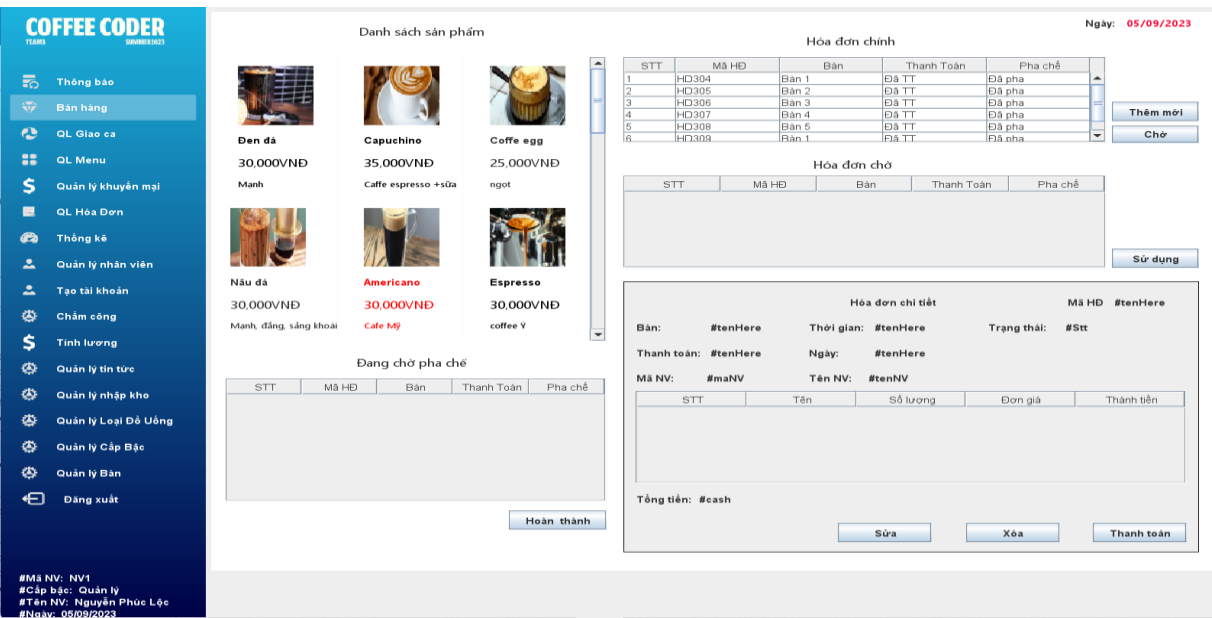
COFFEE CODER
TEAM6 SUMMER2023

Thông báo
Bán hàng
QL Giao ca
QL Menu
Quản lý khuyến mại
QL Hóa Đơn
Thống kê
Quản lý nhân viên
Tạo tài khoản
Chấm công
Tính lương
Quản lý tin tức
Quản lý nhập kho
Quản lý Loại Đồ Uống
Quản lý Cấp Bậc
Quản lý Bàn
Đăng xuất

#Mã NV: NV1
#Cấp bậc: Quản lý
#Tên NV: Nguyễn Phúc Lộc
#Ngày: 05/09/2023

Danh sách sản phẩm

Đen đá
30,000VNĐ
Manh

Capuchino
35,000VNĐ
Caffe espresso +sữa

Coffe egg
25,000VNĐ
ngot

Nâu đá
30,000VNĐ
Manh, đắng, sảng khoái

Americano
30,000VNĐ
Cafe Mỹ

Espresso
30,000VNĐ
coffee Ý

Đang chờ pha chế

| STT | Mã HĐ | Bàn | Thanh Toán | Pha chế |
|---|---|---|---|---|

Hoàn thành

Ngày: 05/09/2023

Hóa đơn chính

| STT | Mã HĐ | Bàn | Thanh Toán | Pha chế |
|---|---|---|---|---|
| 1 | HD304 | Bàn 1 | Đã TT | Đã pha |
| 2 | HD305 | Bàn 2 | Đã TT | Đã pha |
| 3 | HD306 | Bàn 3 | Đã TT | Đã pha |
| 4 | HD307 | Bàn 4 | Đã TT | Đã pha |
| 5 | HD308 | Bàn 5 | Đã TT | Đã pha |
| 6 | HD309 | Bàn 1 | Đã TT | Đã pha |

Thêm mới
Chờ

Hóa đơn chờ

| STT | Mã HĐ | Bàn | Thanh Toán | Pha chế |
|---|---|---|---|---|

Sử dụng

Hóa đơn chi tiết
Mã HĐ #tenHere
Bàn: #tenHere Thời gian: #tenHere Trạng thái: #Stt
Thanh toán: #tenHere Ngày: #tenHere
Mã NV: #maNV Tên NV: #tenNV

| STT | Tên | Số lượng | Đơn giá | Thành tiền |
|---|---|---|---|---|

Tổng tiền: #cash

Sửa
Xóa
Thanh toán